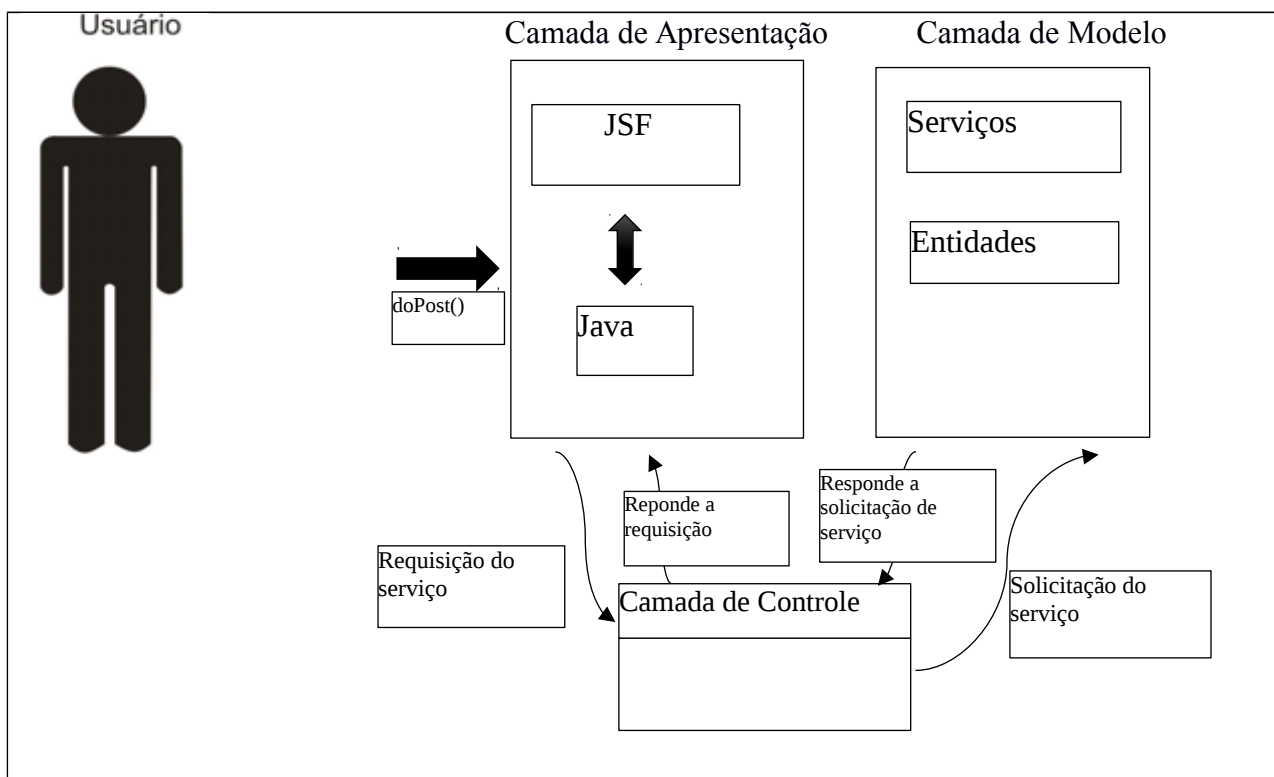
Usuário

Camada de Apresentação

Camada de Modelo

JSF

Serviços

Entidades

doPost()

Java

Reponde a requisição

Responde a solicitação de serviço

Requisição do serviço

Camada de Controle

Solicitação do serviço